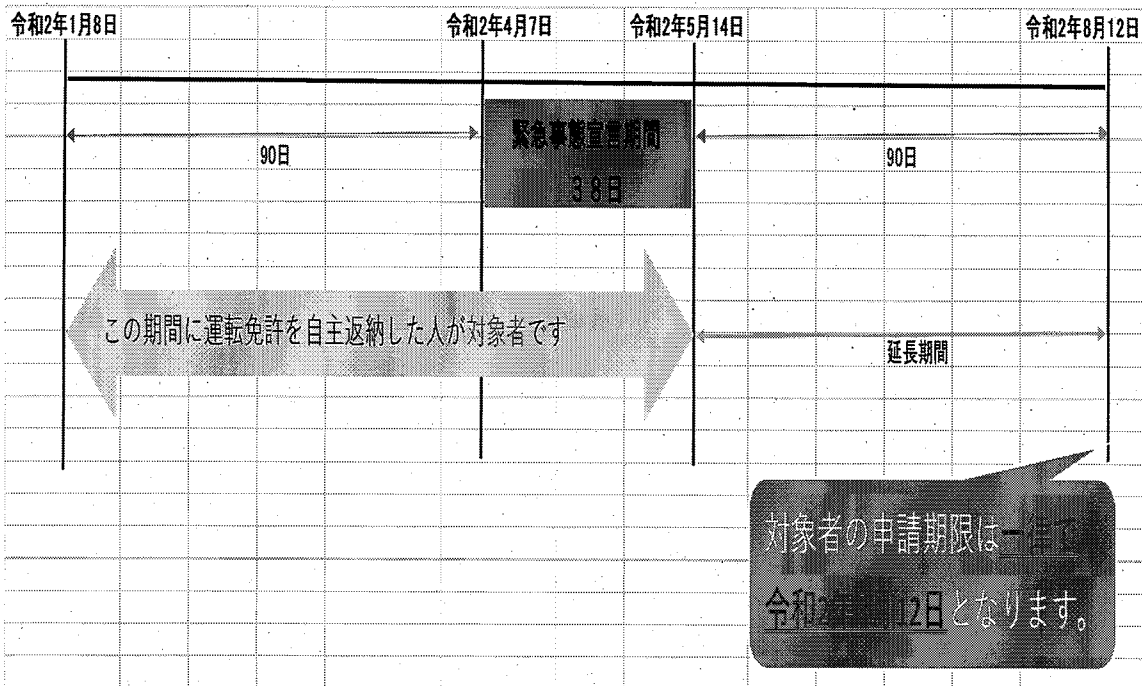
令和2年1月8日

令和2年4月7日

令和2年5月14日

令和2年8月12日

90日

緊急事態宣言期間

38日

90日

この期間に運転免許を自主返納した人が対象者です

延長期間

対象者の申請期限は一律で

令和2年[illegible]12日となります。